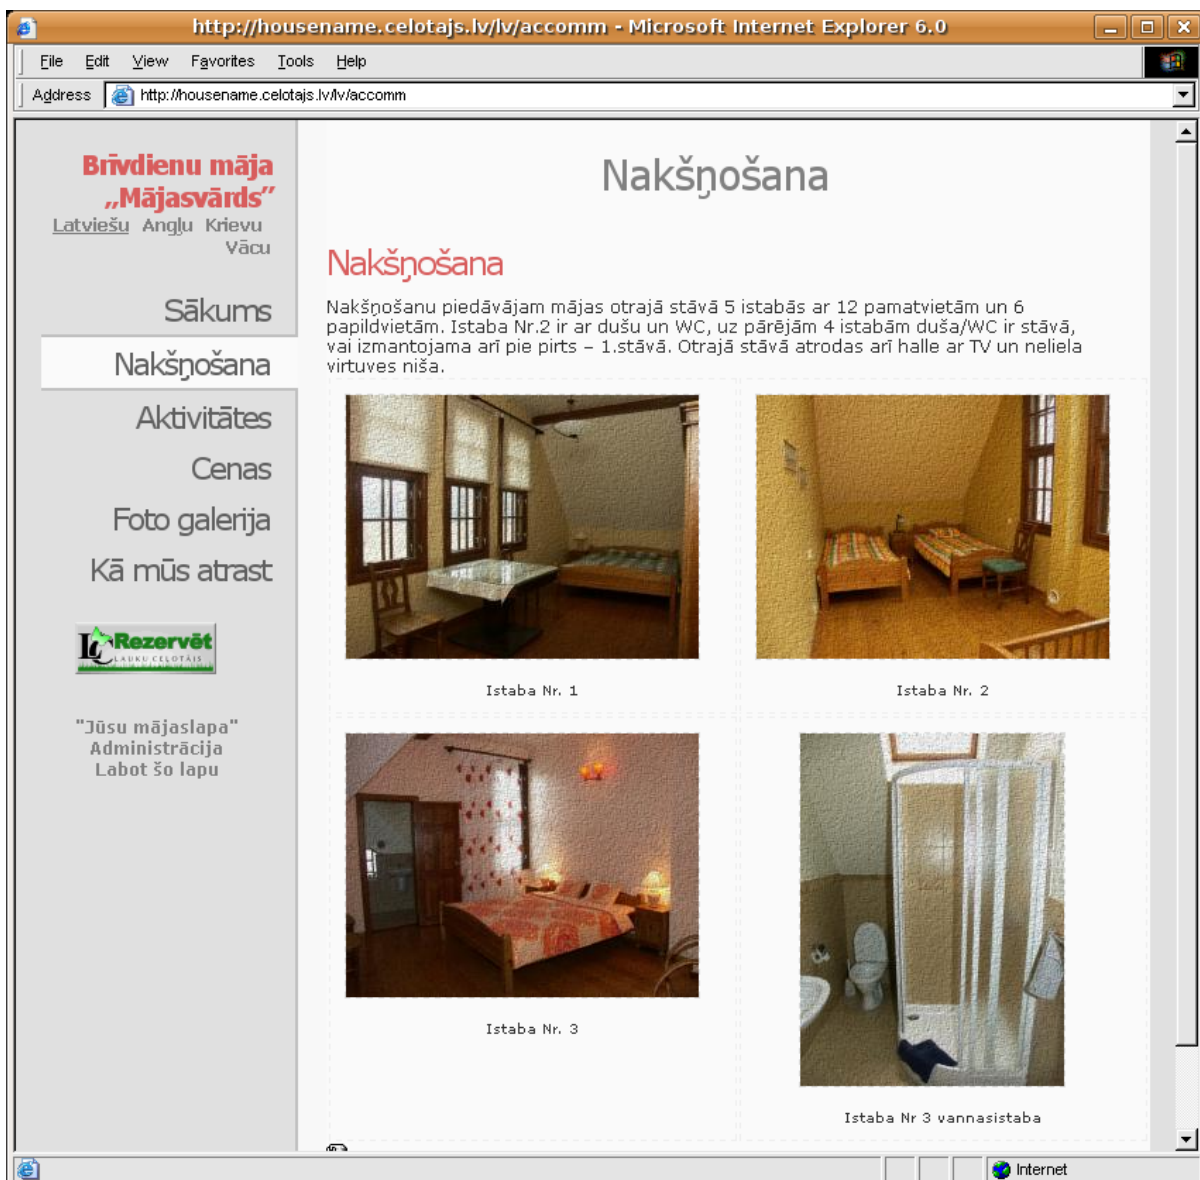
http://housename.celotajs.lv/lv/accomm - Microsoft Internet Explorer 6.0

File Edit View Favorites Tools Help

Address http://housename.celotajs.lv/lv/accomm

Brīvdienu māja „Mājasvārds"
Latviešu Angļu Krievu Vācu

Sākums
Nakšņošana
Aktivitātes
Cenas
Foto galerija
Kā mūs atrast

Rezervēt LAUKU CEĻOTĀJS

"Jūsu mājaslapa"
Administrācija
Labot šo lapu

Nakšņošana

Nakšņošana

Nakšņošanu piedāvājam mājas otrajā stāvā 5 istabās ar 12 pamatvietām un 6 papildvietām. Istaba Nr.2 ir ar dušu un WC, uz pārējām 4 istabām duša/WC ir stāvā, vai izmantojama arī pie pirts – 1.stāvā. Otrajā stāvā atrodas arī halle ar TV un neliela virtuves niša.

Istaba Nr. 1

Istaba Nr. 2

Istaba Nr. 3

Istaba Nr 3 vannasistaba

Internet